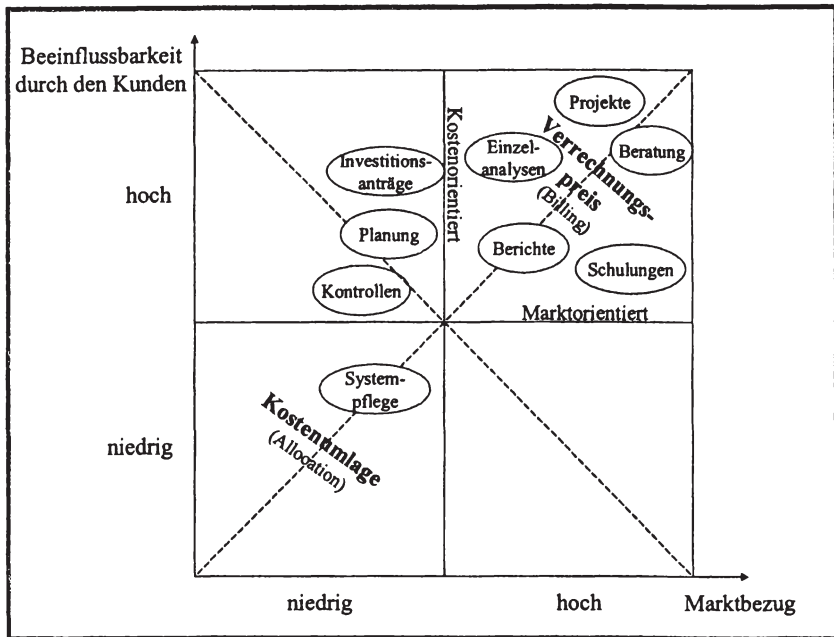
Beeinflussbarkeit durch den Kunden

hoch

niedrig

Investitionsanträge

Planung

Kontrollen

Kostenorientiert

Einzelanalysen

Projekte

Beratung

Verrechnungspreis
(Billing)

Berichte

Schulungen

Marktorientiert

Systempflege

Kostenumlage
(Allocation)

niedrig

hoch

Marktbezug